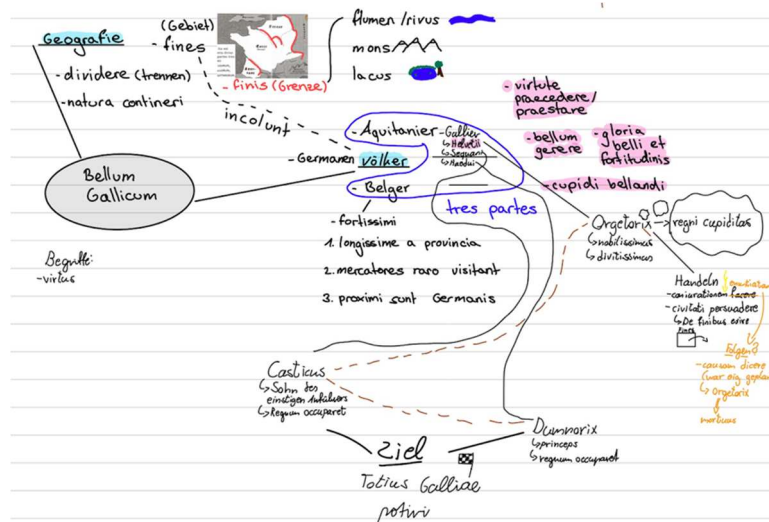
Geografie

(Gebiet)
- fines

- finis (Grenze)

flumen / rivus
mons
lacus

- dividere (trennen)
- natura contineri

incolunt

Bellum Gallicum

- Aquitanier
- Gallier
↳ Helvetii
↳ Sequani
↳ Haedui
- Germanen
Völker
- Belger

tres partes

- virtute praecedere / praestare

- bellum gerere
- gloria belli et fortitudinis

- cupidi bellandi

- fortissimi
1. longissime a provincia
2. mercatores raro visitant
3. proximi sunt Germanis

Begriffe:
- virtus

Orgetorix
↳ nobilissimus
↳ divitissimus

regni cupiditas

Handeln
- coniurationem facere
- civitati persuadere
↳ De finibus exire

Quantitativ

Folgen
- causam dicere (war eig. geplant)
↳ Orgetorix mortuus

Casticus
↳ Sohn des einstigen Anführers
↳ Regnum occuparet

Dumnorix
↳ princeps
↳ regnum occuparet

Ziel

Totius Galliae potiri